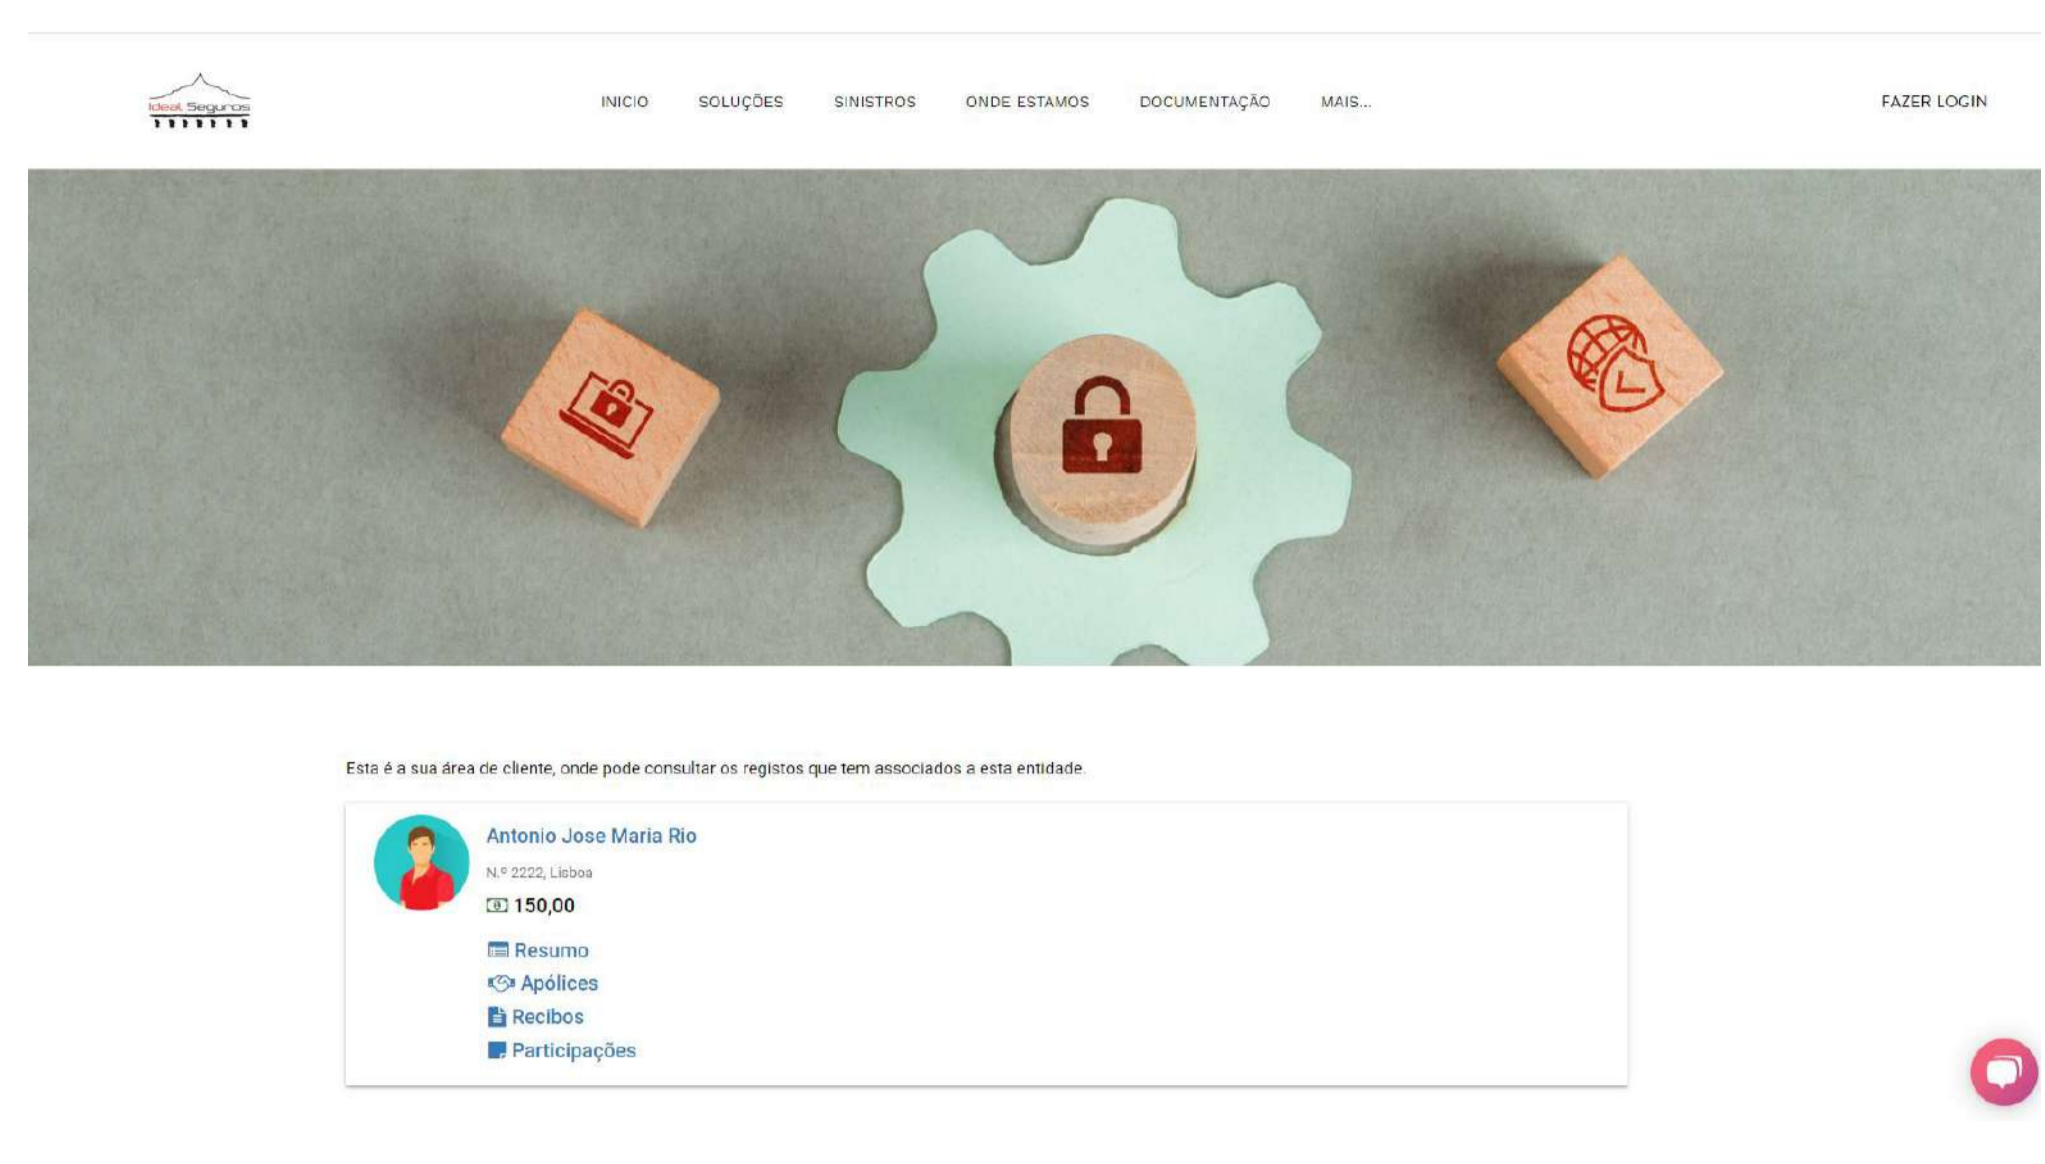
Ideal Seguros

INICIO SOLUÇÕES SINISTROS ONDE ESTAMOS DOCUMENTAÇÃO MAIS...

FAZER LOGIN

Esta é a sua área de cliente, onde pode consultar os registos que tem associados a esta entidade.

Antonio Jose Maria Rio

N.º 2222, Lisboa

150,00

Resumo
Apólices
Recibos
Participações